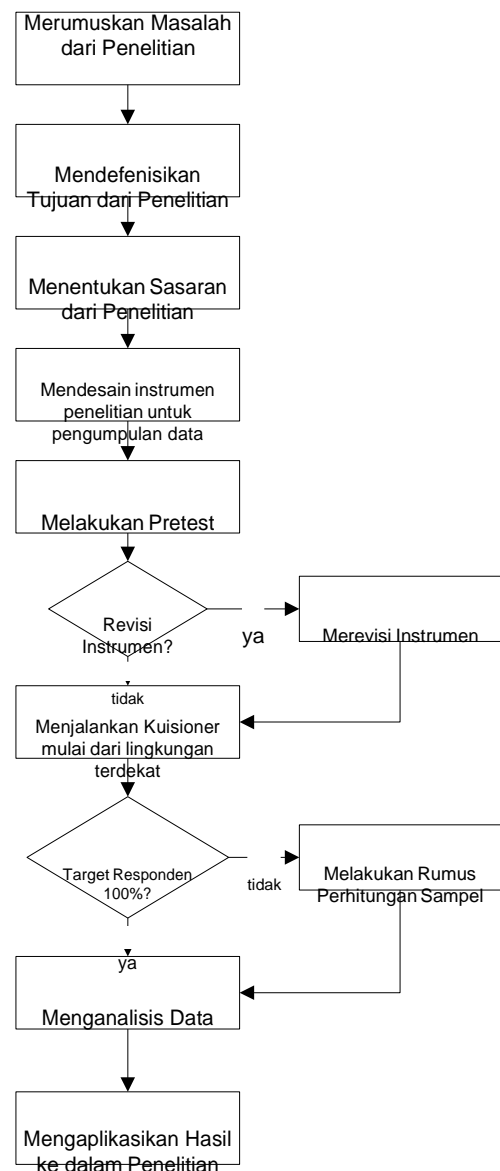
Merumuskan Masalah dari Penelitian

Mendefenisikan Tujuan dari Penelitian

Menentukan Sasaran dari Penelitian

Mendesain instrumen penelitian untuk pengumpulan data

Melakukan Pretest

Revisi Instrumen?

ya

Merevisi Instrumen

tidak

Menjalankan Kuisioner mulai dari lingkungan terdekat

Target Responden 100%?

tidak

Melakukan Rumus Perhitungan Sampel

ya

Menganalisis Data

Mengaplikasikan Hasil ke dalam Penelitian